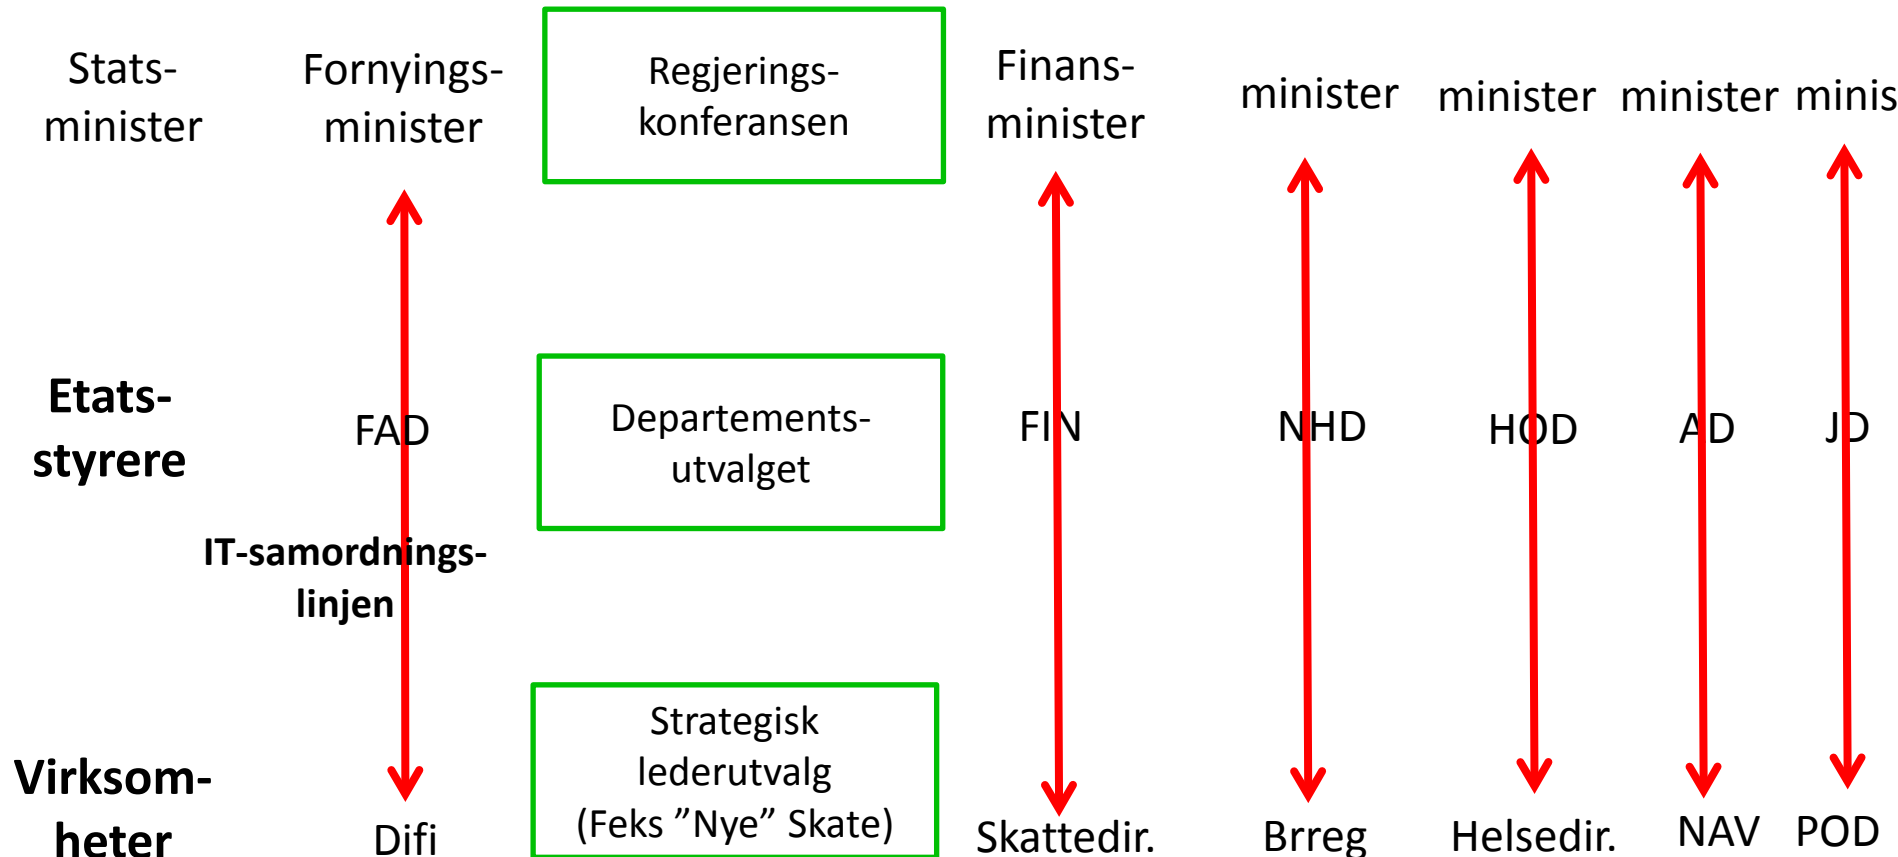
Stats-minister

Fornyings-minister

Regjerings-konferansen

Finans-minister

minister

minister

minister

minis

Etats-styrere

FAD

Departements-utvalget

FIN

NHD

HOD

AD

JD

IT-samordnings-linjen

Virksom-heter

Difi

Strategisk lederutvalg (Feks ”Nye” Skate)

Skattedir.

Brreg

Helsedir.

NAV

POD